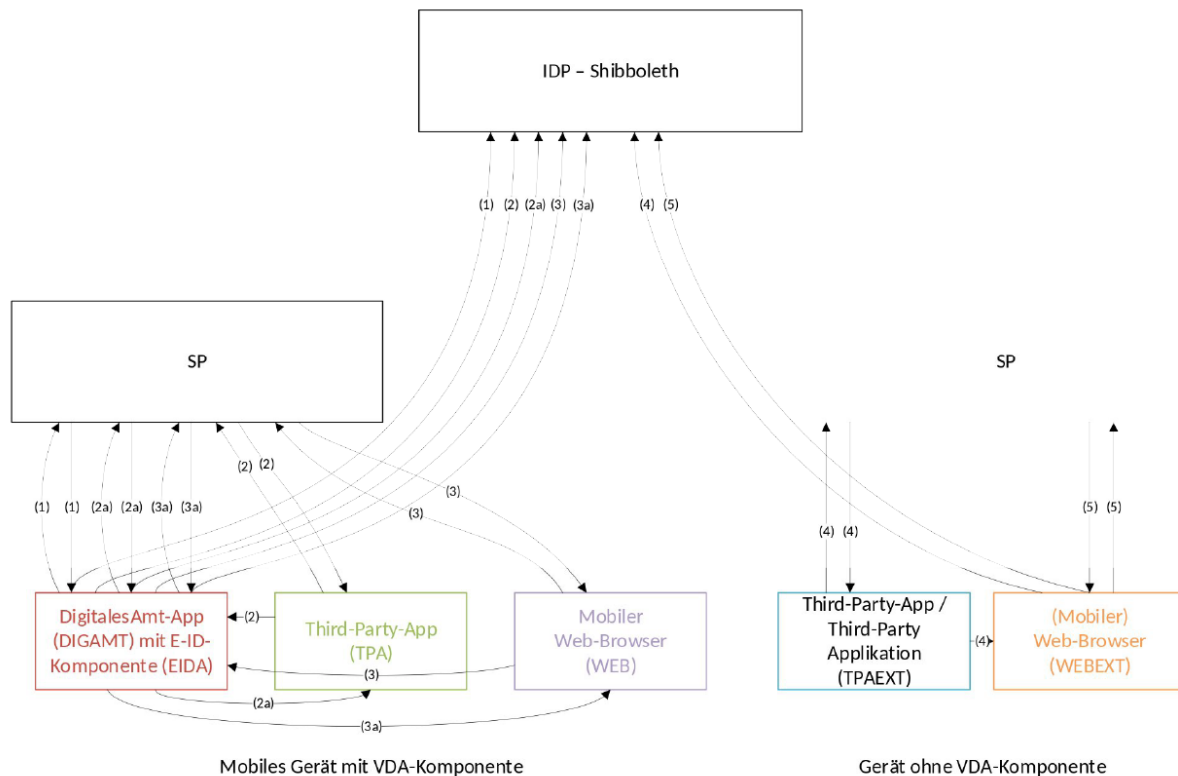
IDP – Shibboleth

(1) (2) (2a) (3) (3a) (4) (5)

SP

SP

(2) (2)

(3)

(3)

(1) (1) (2a) (2a) (3a) (3a)

(4) (4)

(5) (5)

DigitalesAmt-App (DIGAMT) mit E-ID-Komponente (EIDA)

(2)

Third-Party-App (TPA)

Mobiler Web-Browser (WEB)

(3)

(2a)

(3a)

Third-Party-App / Third-Party Applikation (TPAEXT)

(4)

(Mobiler) Web-Browser (WEBEXT)

Mobiles Gerät mit VDA-Komponente

Gerät ohne VDA-Komponente